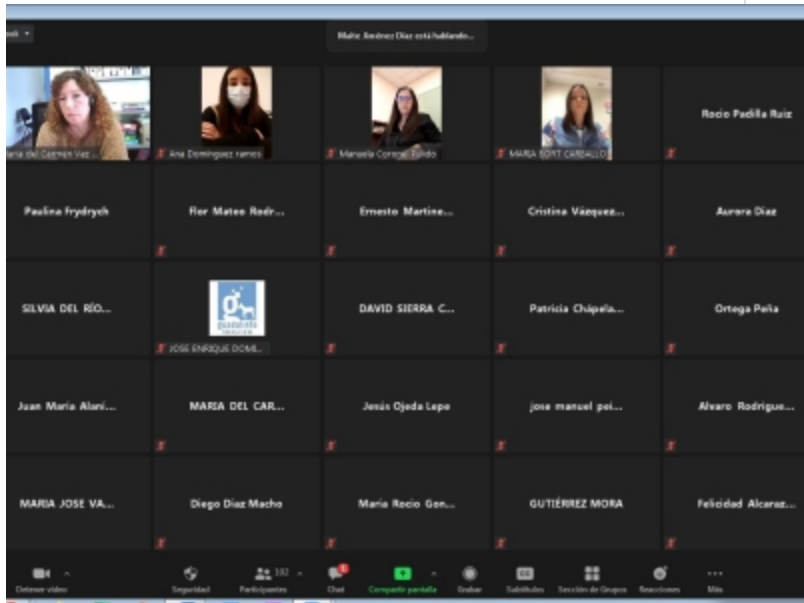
Maite Jiménez Díaz está hablando...

aria del Carmen Vaz...
Ana Dominguez ramos
Manuela Coronel Egido
MARIA SOFT CARBALLO
Rocio Padilla Ruiz
Paulina Frydrych
Flor Mateo Rodr...
Ernesto Martine...
Cristina Vázquez...
Aurora Diaz
SILVIA DEL RÍO...
guadalinfo
JOSE ENRIQUE DOMI...
DAVID SIERRA C...
Patricia Chápela...
Ortega Peña
Juan Maria Alani...
MARIA DEL CAR...
Jesús Ojeda Lepe
jose manuel pei...
Alvaro Rodrigue...
MARIA JOSE VA...
Diego Diaz Macho
Maria Rocio Gon...
GUTIÉRREZ MORA
Felicidad Alcaraz...

Detener vídeo
Seguridad
Participantes 182
Chat
Compartir pantalla
Grabar
Subtítulos
Sesión de Grupos
Reacciones
Más